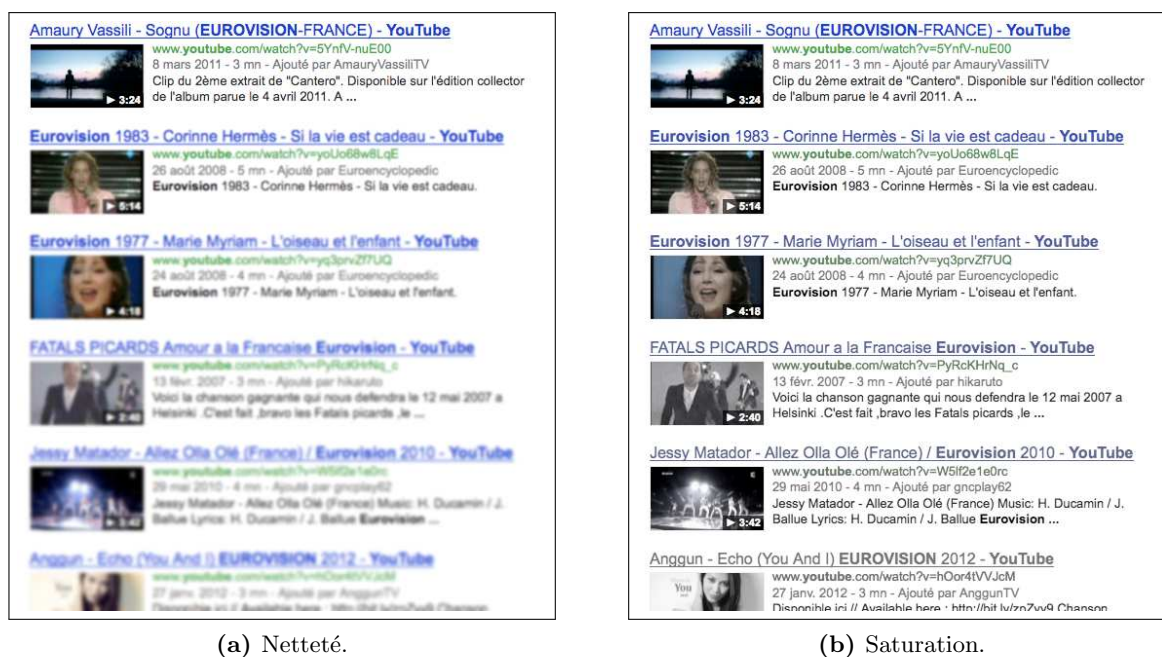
Amaury Vassili - Sognu (EUROVISION-FRANCE) - YouTube
www.youtube.com/watch?v=5YnfV-nuE00
8 mars 2011 - 3 mn - Ajouté par AmauryVassiliTV
Clip du 2ème extrait de "Cantero". Disponible sur l'édition collector de l'album parue le 4 avril 2011. A ...
3:24

Eurovision 1983 - Corinne Hermès - Si la vie est cadeau - YouTube
www.youtube.com/watch?v=yoUo68w8LqE
26 août 2008 - 5 mn - Ajouté par Euroencyclopedic
Eurovision 1983 - Corinne Hermès - Si la vie est cadeau.
5:14

Eurovision 1977 - Marie Myriam - L'oiseau et l'enfant - YouTube
www.youtube.com/watch?v=yq3prvZf7UQ
24 août 2008 - 4 mn - Ajouté par Euroencyclopedic
Eurovision 1977 - Marie Myriam - L'oiseau et l'enfant.
4:18

FATALS PICARDS Amour a la Francaise Eurovision - YouTube
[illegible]
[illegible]
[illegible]

Jessy Matador - Allez Olla Olé (France) / Eurovision 2010 - YouTube
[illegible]

Anggun - Echo (You And I) EUROVISION 2012 - YouTube
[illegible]

(a) Netteté.

Amaury Vassili - Sognu (EUROVISION-FRANCE) - YouTube
www.youtube.com/watch?v=5YnfV-nuE00
8 mars 2011 - 3 mn - Ajouté par AmauryVassiliTV
Clip du 2ème extrait de "Cantero". Disponible sur l'édition collector de l'album parue le 4 avril 2011. A ...
3:24

Eurovision 1983 - Corinne Hermès - Si la vie est cadeau - YouTube
www.youtube.com/watch?v=yoUo68w8LqE
26 août 2008 - 5 mn - Ajouté par Euroencyclopedic
Eurovision 1983 - Corinne Hermès - Si la vie est cadeau.
5:14

Eurovision 1977 - Marie Myriam - L'oiseau et l'enfant - YouTube
www.youtube.com/watch?v=yq3prvZf7UQ
24 août 2008 - 4 mn - Ajouté par Euroencyclopedic
Eurovision 1977 - Marie Myriam - L'oiseau et l'enfant.
4:18

FATALS PICARDS Amour a la Francaise Eurovision - YouTube
www.youtube.com/watch?v=PyRcKHrNq_c
13 févr. 2007 - 3 mn - Ajouté par hikaruto
Voici la chanson gagnante qui nous defendra le 12 mai 2007 a Helsinki .C'est fait ,bravo les Fatals picards ,le ...
2:40

Jessy Matador - Allez Olla Olé (France) / Eurovision 2010 - YouTube
www.youtube.com/watch?v=W5lf2e1e0rc
29 mai 2010 - 4 mn - Ajouté par gncplay62
Jessy Matador - Allez Olla Olé (France) Music: H. Ducamin / J. Ballue Lyrics: H. Ducamin / J. Ballue Eurovision ...
3:42

Anggun - Echo (You And I) EUROVISION 2012 - YouTube
www.youtube.com/watch?v=hOor4tVVJcM
27 janv. 2012 - 3 mn - Ajouté par AnggunTV
Disponible ici // Available here : http://bit.ly/zpZvv9 Chanson

(b) Saturation.